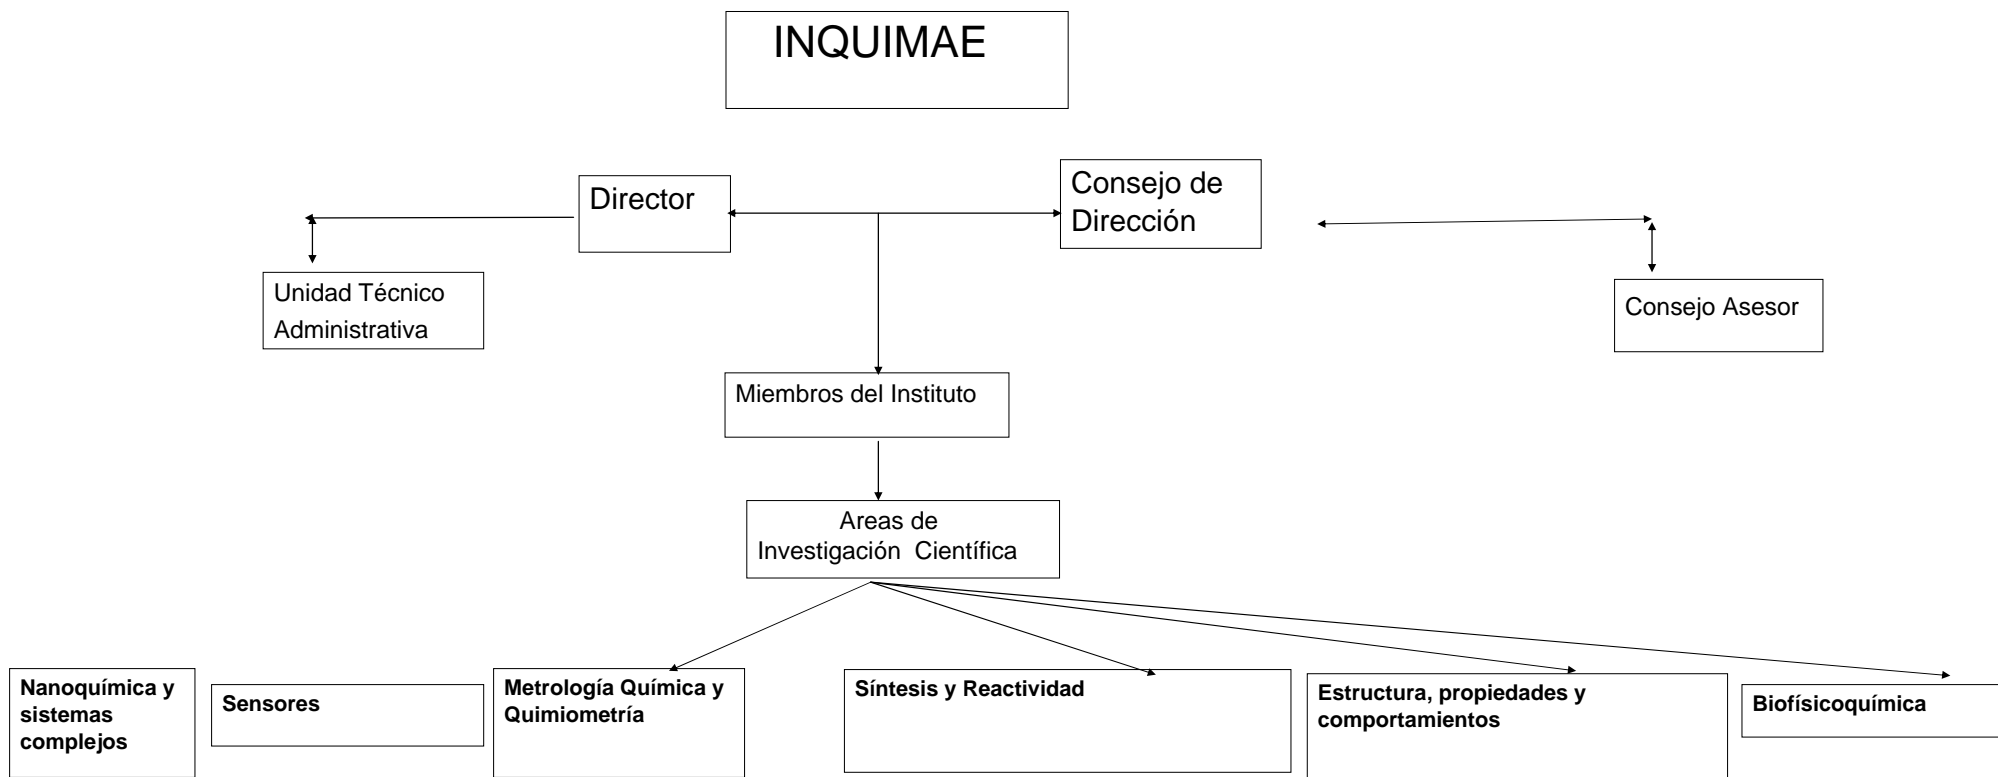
INQUIMAE

Director

Consejo de Dirección

Unidad Técnico Administrativa

Consejo Asesor

Miembros del Instituto

Areas de Investigación Científica

Nanoquímica y sistemas complejos

Sensores

Metrología Química y Quimiometría

Síntesis y Reactividad

Estructura, propiedades y comportamientos

Biofísicoquímica